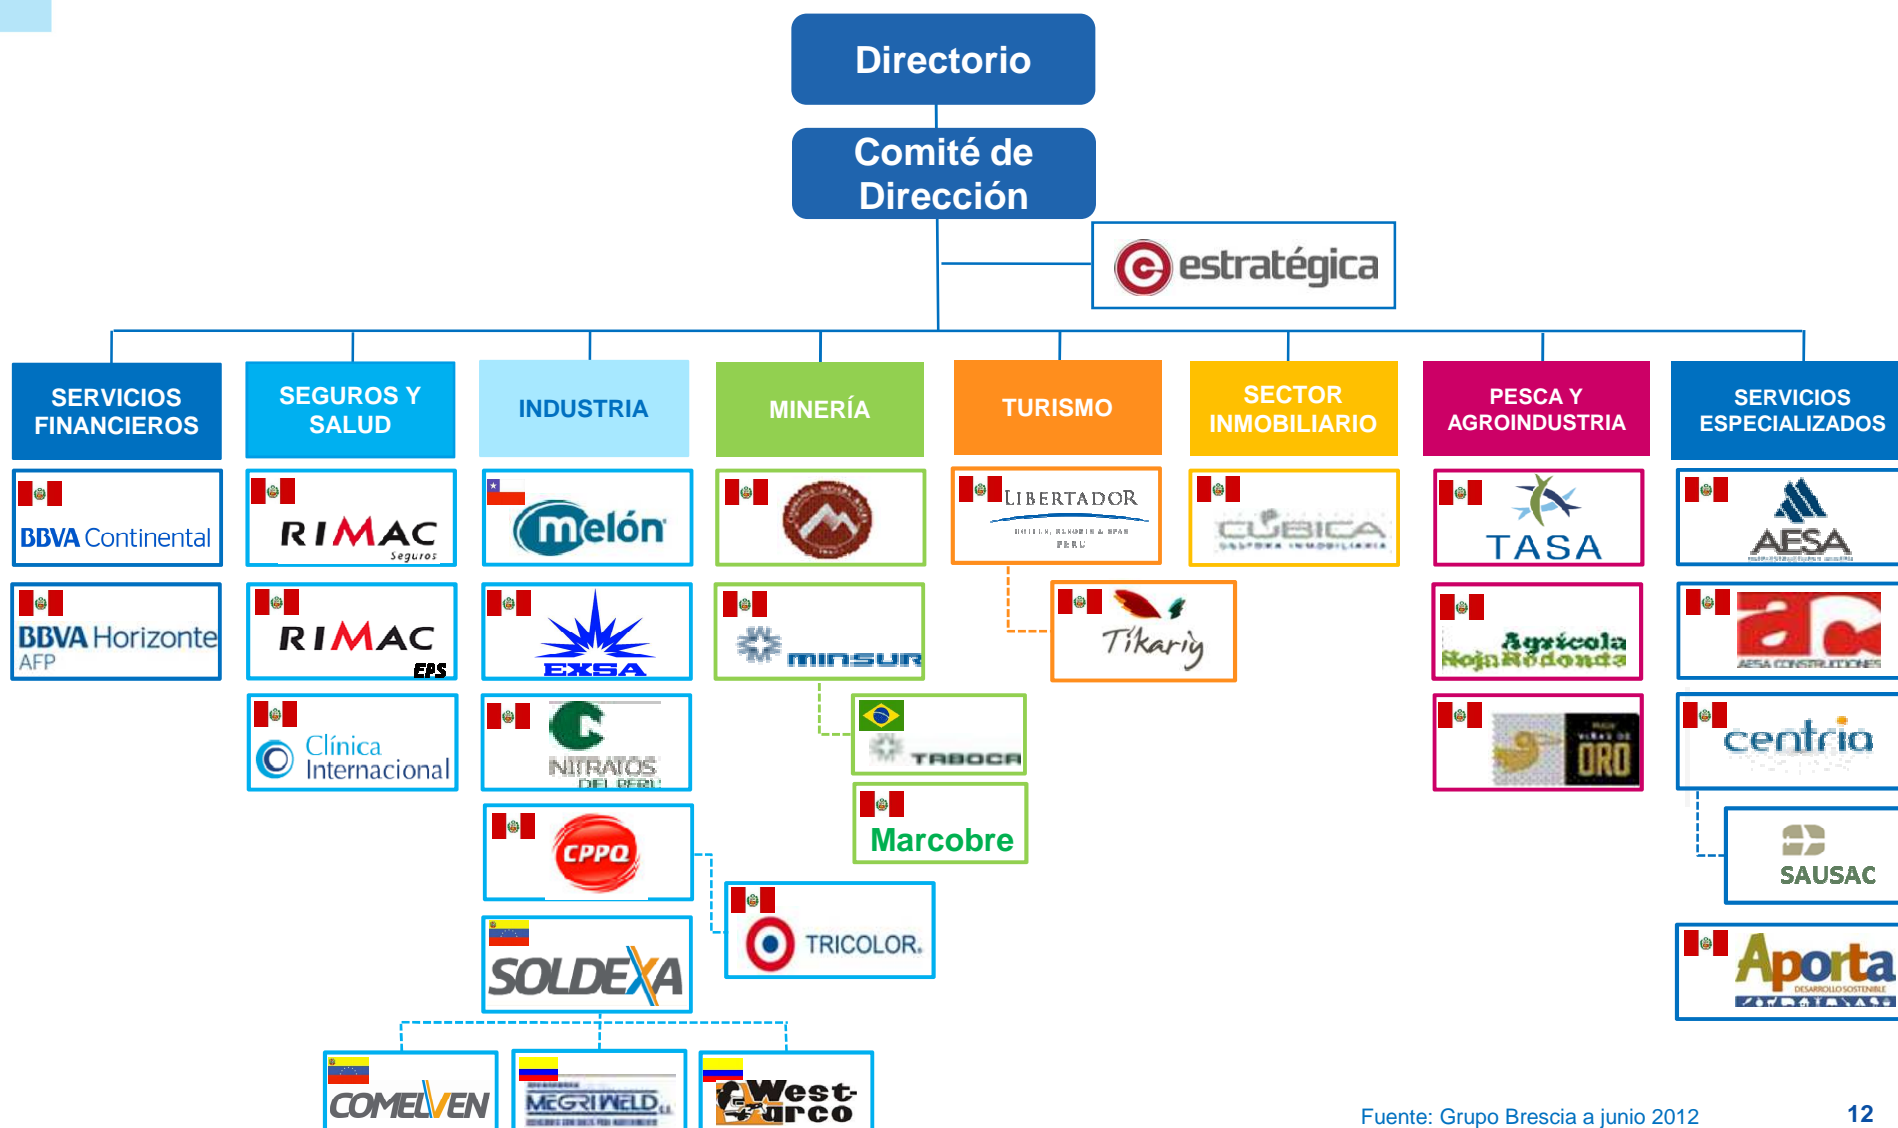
Directorio

Comité de Dirección

estratégica

SERVICIOS FINANCIEROS

SEGUROS Y SALUD

INDUSTRIA

MINERÍA

TURISMO

SECTOR INMOBILIARIO

PESCA Y AGROINDUSTRIA

SERVICIOS ESPECIALIZADOS

BBVA Continental

BBVA Horizonte AFP

RIMAC Seguros

RIMAC EPS

Clínica Internacional

melón

EXSA

NITRATOS DEL PERU

CPPQ

SOLDEXA

COMELVEN

MEGRIWELD

West arco

minsur

TABOCA

Marcobre

TRICOLOR.

LIBERTADOR HOTELES, RESORTS & SPAS PERU

Tikariy

CÚBICA GESTORA INMOBILIARIA

TASA

Agrícola Hoja Redonda

VIÑAS DE ORO

AESA

AESA CONSTRUCCIONES

centria

SAUSAC

Aporta DESARROLLO SOSTENIBLE

Fuente: Grupo Brescia a junio 2012

12